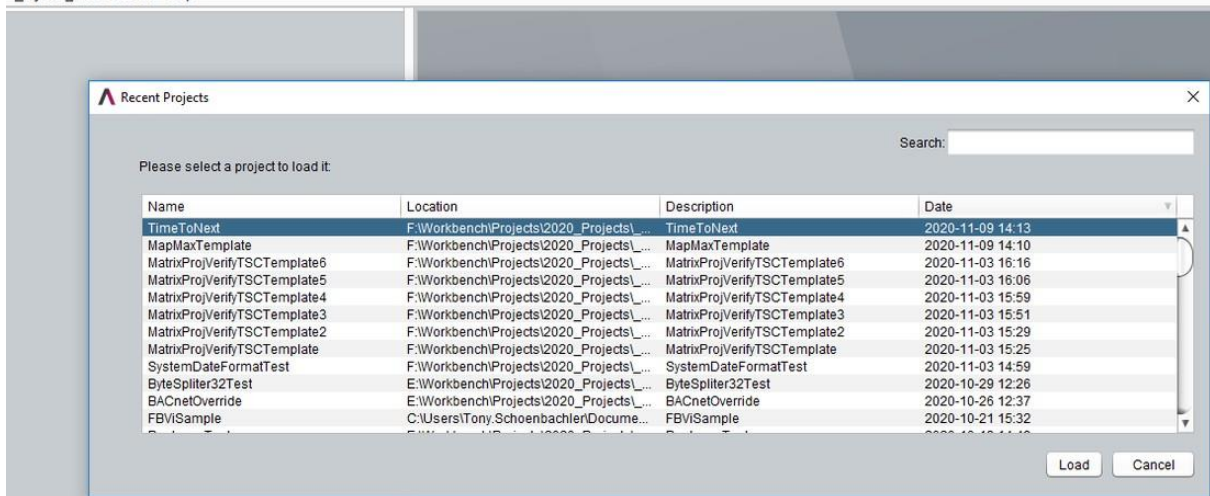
Recent Projects

Search:

Please select a project to load it:

| Name | Location | Description | Date |
|---|---|---|---|
| TimeToNext | F:\Workbench\Projects\2020_Projects\_... | TimeToNext | 2020-11-09 14:13 |
| MapMaxTemplate | F:\Workbench\Projects\2020_Projects\_... | MapMaxTemplate | 2020-11-09 14:10 |
| MatrixProjVerifyTSCTemplate6 | F:\Workbench\Projects\2020_Projects\_... | MatrixProjVerifyTSCTemplate6 | 2020-11-03 16:16 |
| MatrixProjVerifyTSCTemplate5 | F:\Workbench\Projects\2020_Projects\_... | MatrixProjVerifyTSCTemplate5 | 2020-11-03 16:06 |
| MatrixProjVerifyTSCTemplate4 | F:\Workbench\Projects\2020_Projects\_... | MatrixProjVerifyTSCTemplate4 | 2020-11-03 15:59 |
| MatrixProjVerifyTSCTemplate3 | F:\Workbench\Projects\2020_Projects\_... | MatrixProjVerifyTSCTemplate3 | 2020-11-03 15:51 |
| MatrixProjVerifyTSCTemplate2 | F:\Workbench\Projects\2020_Projects\_... | MatrixProjVerifyTSCTemplate2 | 2020-11-03 15:29 |
| MatrixProjVerifyTSCTemplate | F:\Workbench\Projects\2020_Projects\_... | MatrixProjVerifyTSCTemplate | 2020-11-03 15:25 |
| SystemDateFormatTest | F:\Workbench\Projects\2020_Projects\_... | SystemDateFormatTest | 2020-11-03 14:59 |
| ByteSpliter32Test | E:\Workbench\Projects\2020_Projects\_... | ByteSpliter32Test | 2020-10-29 12:26 |
| BACnetOverride | E:\Workbench\Projects\2020_Projects\_... | BACnetOverride | 2020-10-26 12:37 |
| FBViSample | C:\Users\Tony.Schoenbachler\Docume... | FBViSample | 2020-10-21 15:32 |
| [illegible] | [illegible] | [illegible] | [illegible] |

Load Cancel